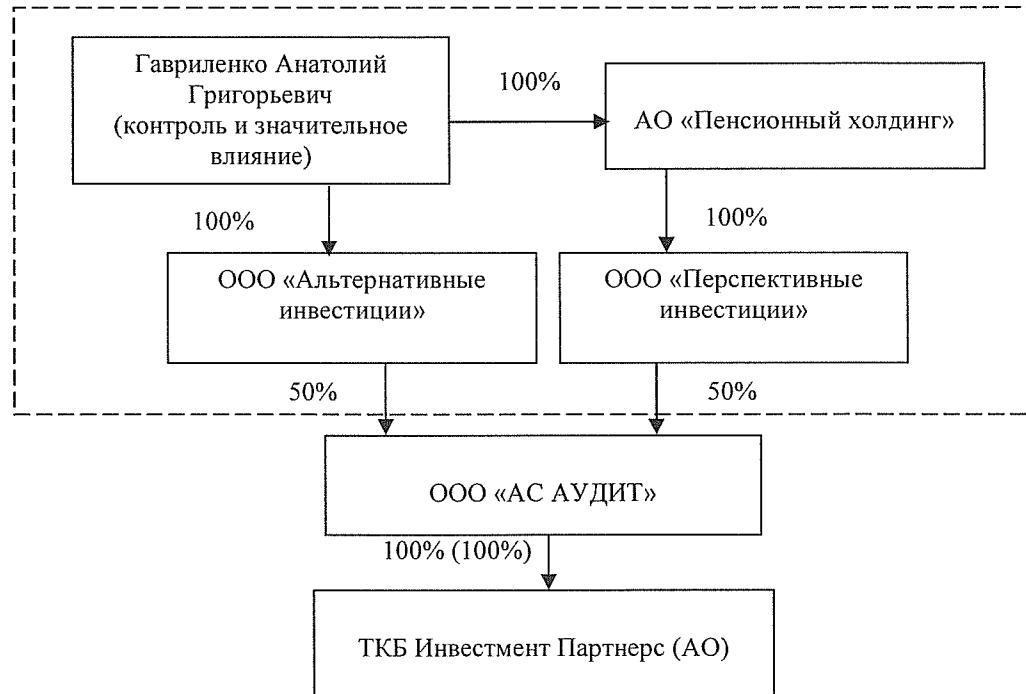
Гавриленко Анатолий Григорьевич (контроль и значительное влияние)

100%

АО «Пенсионный холдинг»

100%

100%

ООО «Альтернативные инвестиции»

ООО «Перспективные инвестиции»

50%

50%

ООО «АС АУДИТ»

100% (100%)

ТКБ Инвестмент Партнерс (АО)